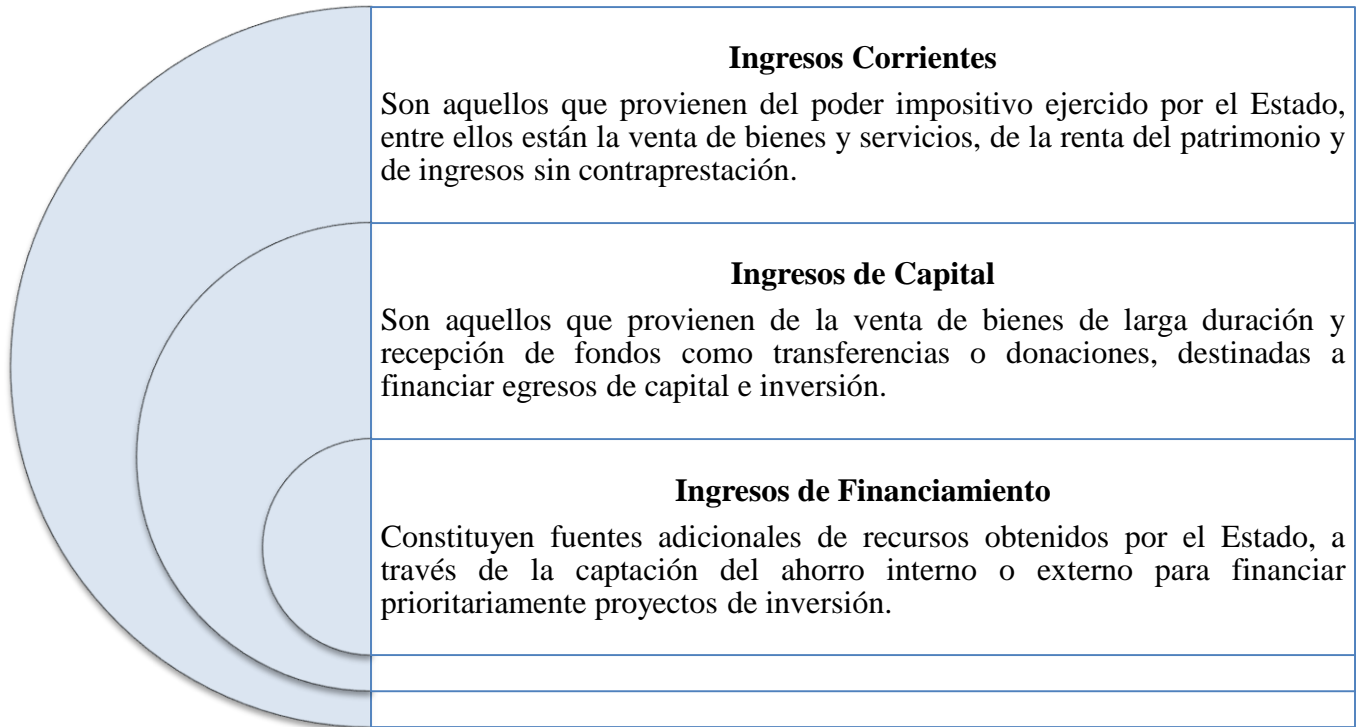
**Ingresos Corrientes**

Son aquellos que provienen del poder impositivo ejercido por el Estado, entre ellos están la venta de bienes y servicios, de la renta del patrimonio y de ingresos sin contraprestación.

**Ingresos de Capital**

Son aquellos que provienen de la venta de bienes de larga duración y recepción de fondos como transferencias o donaciones, destinadas a financiar egresos de capital e inversión.

**Ingresos de Financiamiento**

Constituyen fuentes adicionales de recursos obtenidos por el Estado, a través de la captación del ahorro interno o externo para financiar prioritariamente proyectos de inversión.